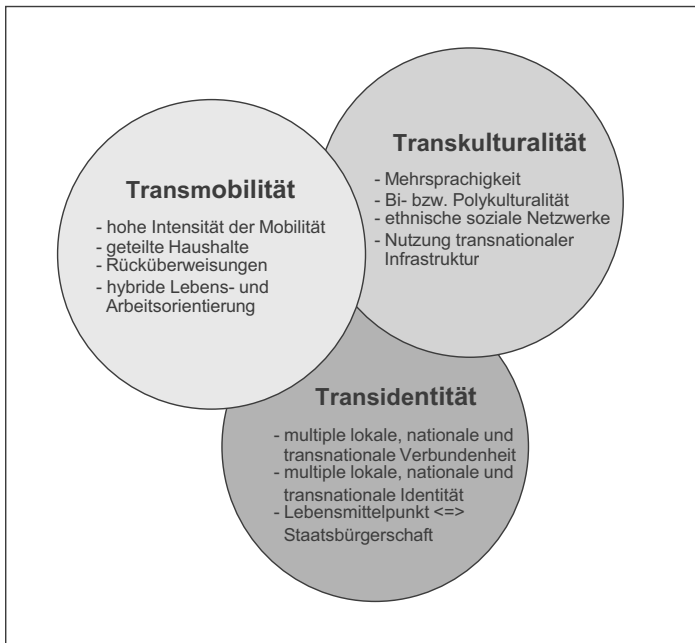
Transmobilität

- hohe Intensität der Mobilität
- geteilte Haushalte
- Rücküberweisungen
- hybride Lebens- und Arbeitsorientierung

Transkulturalität

- Mehrsprachigkeit
- Bi- bzw. Polykulturalität
- ethnische soziale Netzwerke
- Nutzung transnationaler Infrastruktur

Transidentität

- multiple lokale, nationale und transnationale Verbundenheit
- multiple lokale, nationale und transnationale Identität
- Lebensmittelpunkt <=> Staatsbürgerschaft